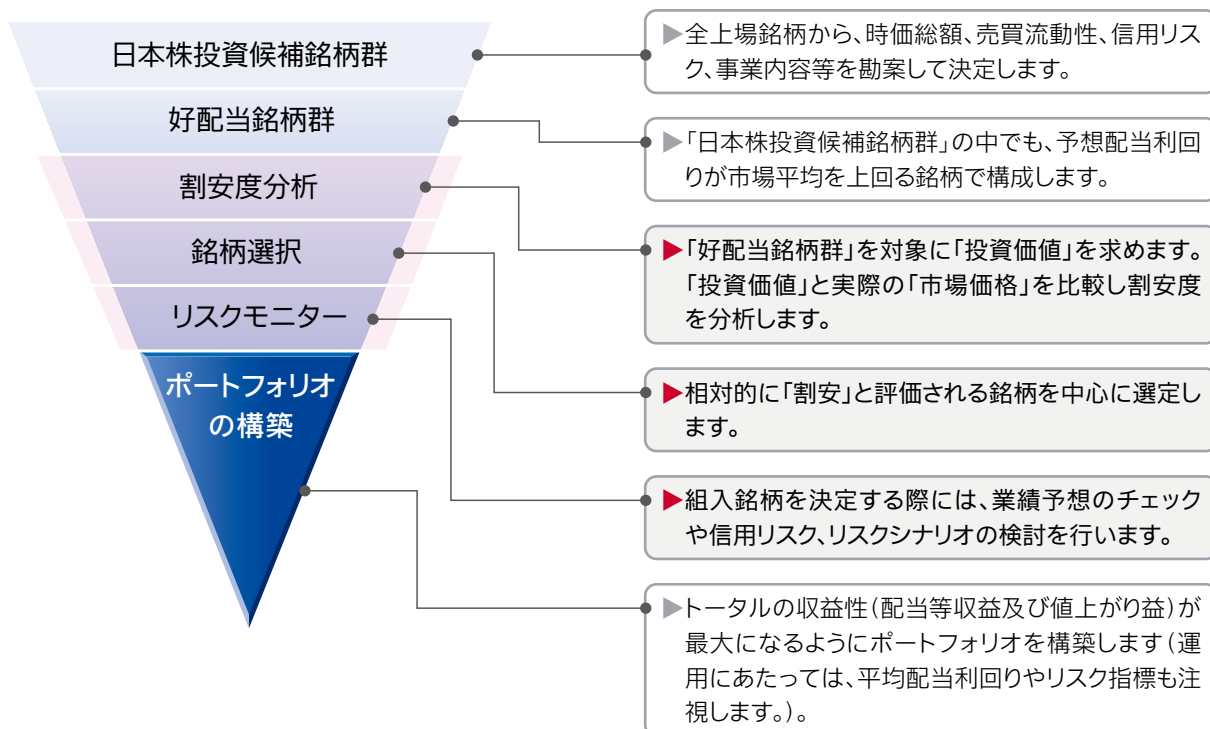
日本株投資候補銘柄群

好配当銘柄群

割安度分析

銘柄選択

リスクモニター

ポートフォリオの構築

▶全上場銘柄から、時価総額、売買流動性、信用リスク、事業内容等を勘案して決定します。

▶「日本株投資候補銘柄群」の中でも、予想配当利回りが市場平均を上回る銘柄で構成します。

▶「好配当銘柄群」を対象に「投資価値」を求めます。「投資価値」と実際の「市場価格」を比較し割安度を分析します。

▶相対的に「割安」と評価される銘柄を中心に選定します。

▶組入銘柄を決定する際には、業績予想のチェックや信用リスク、リスクシナリオの検討を行います。

▶トータルの収益性（配当等収益及び値上がり益）が最大になるようにポートフォリオを構築します（運用にあたっては、平均配当利回りやリスク指標も注視します。）。